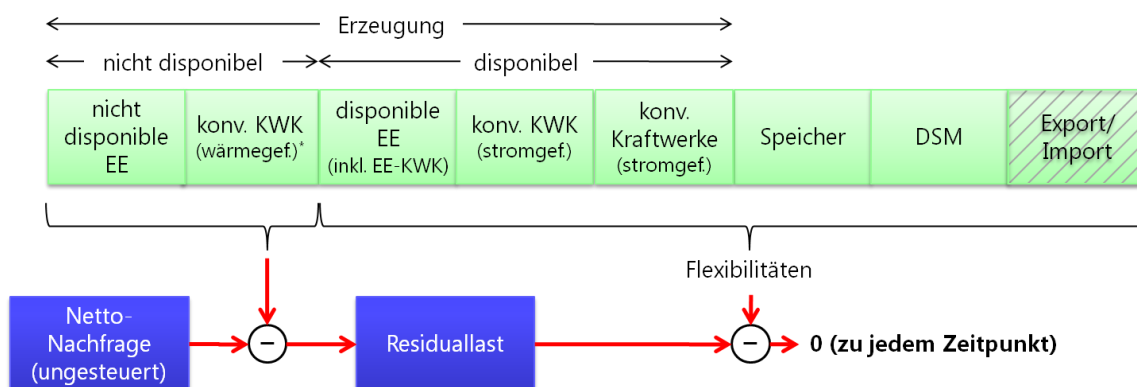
Erzeugung

nicht disponibel

disponibel

| nicht disponible EE | konv. KWK (wärmegef.)* | disponible EE (inkl. EE-KWK) | konv. KWK (stromgef.) | konv. Kraftwerke (stromgef.) | Speicher | DSM | Export/ Import |
|---|---|---|---|---|---|---|---|

Flexibilitäten

Netto-Nachfrage (ungesteuert)

−

Residuallast

−

0 (zu jedem Zeitpunkt)